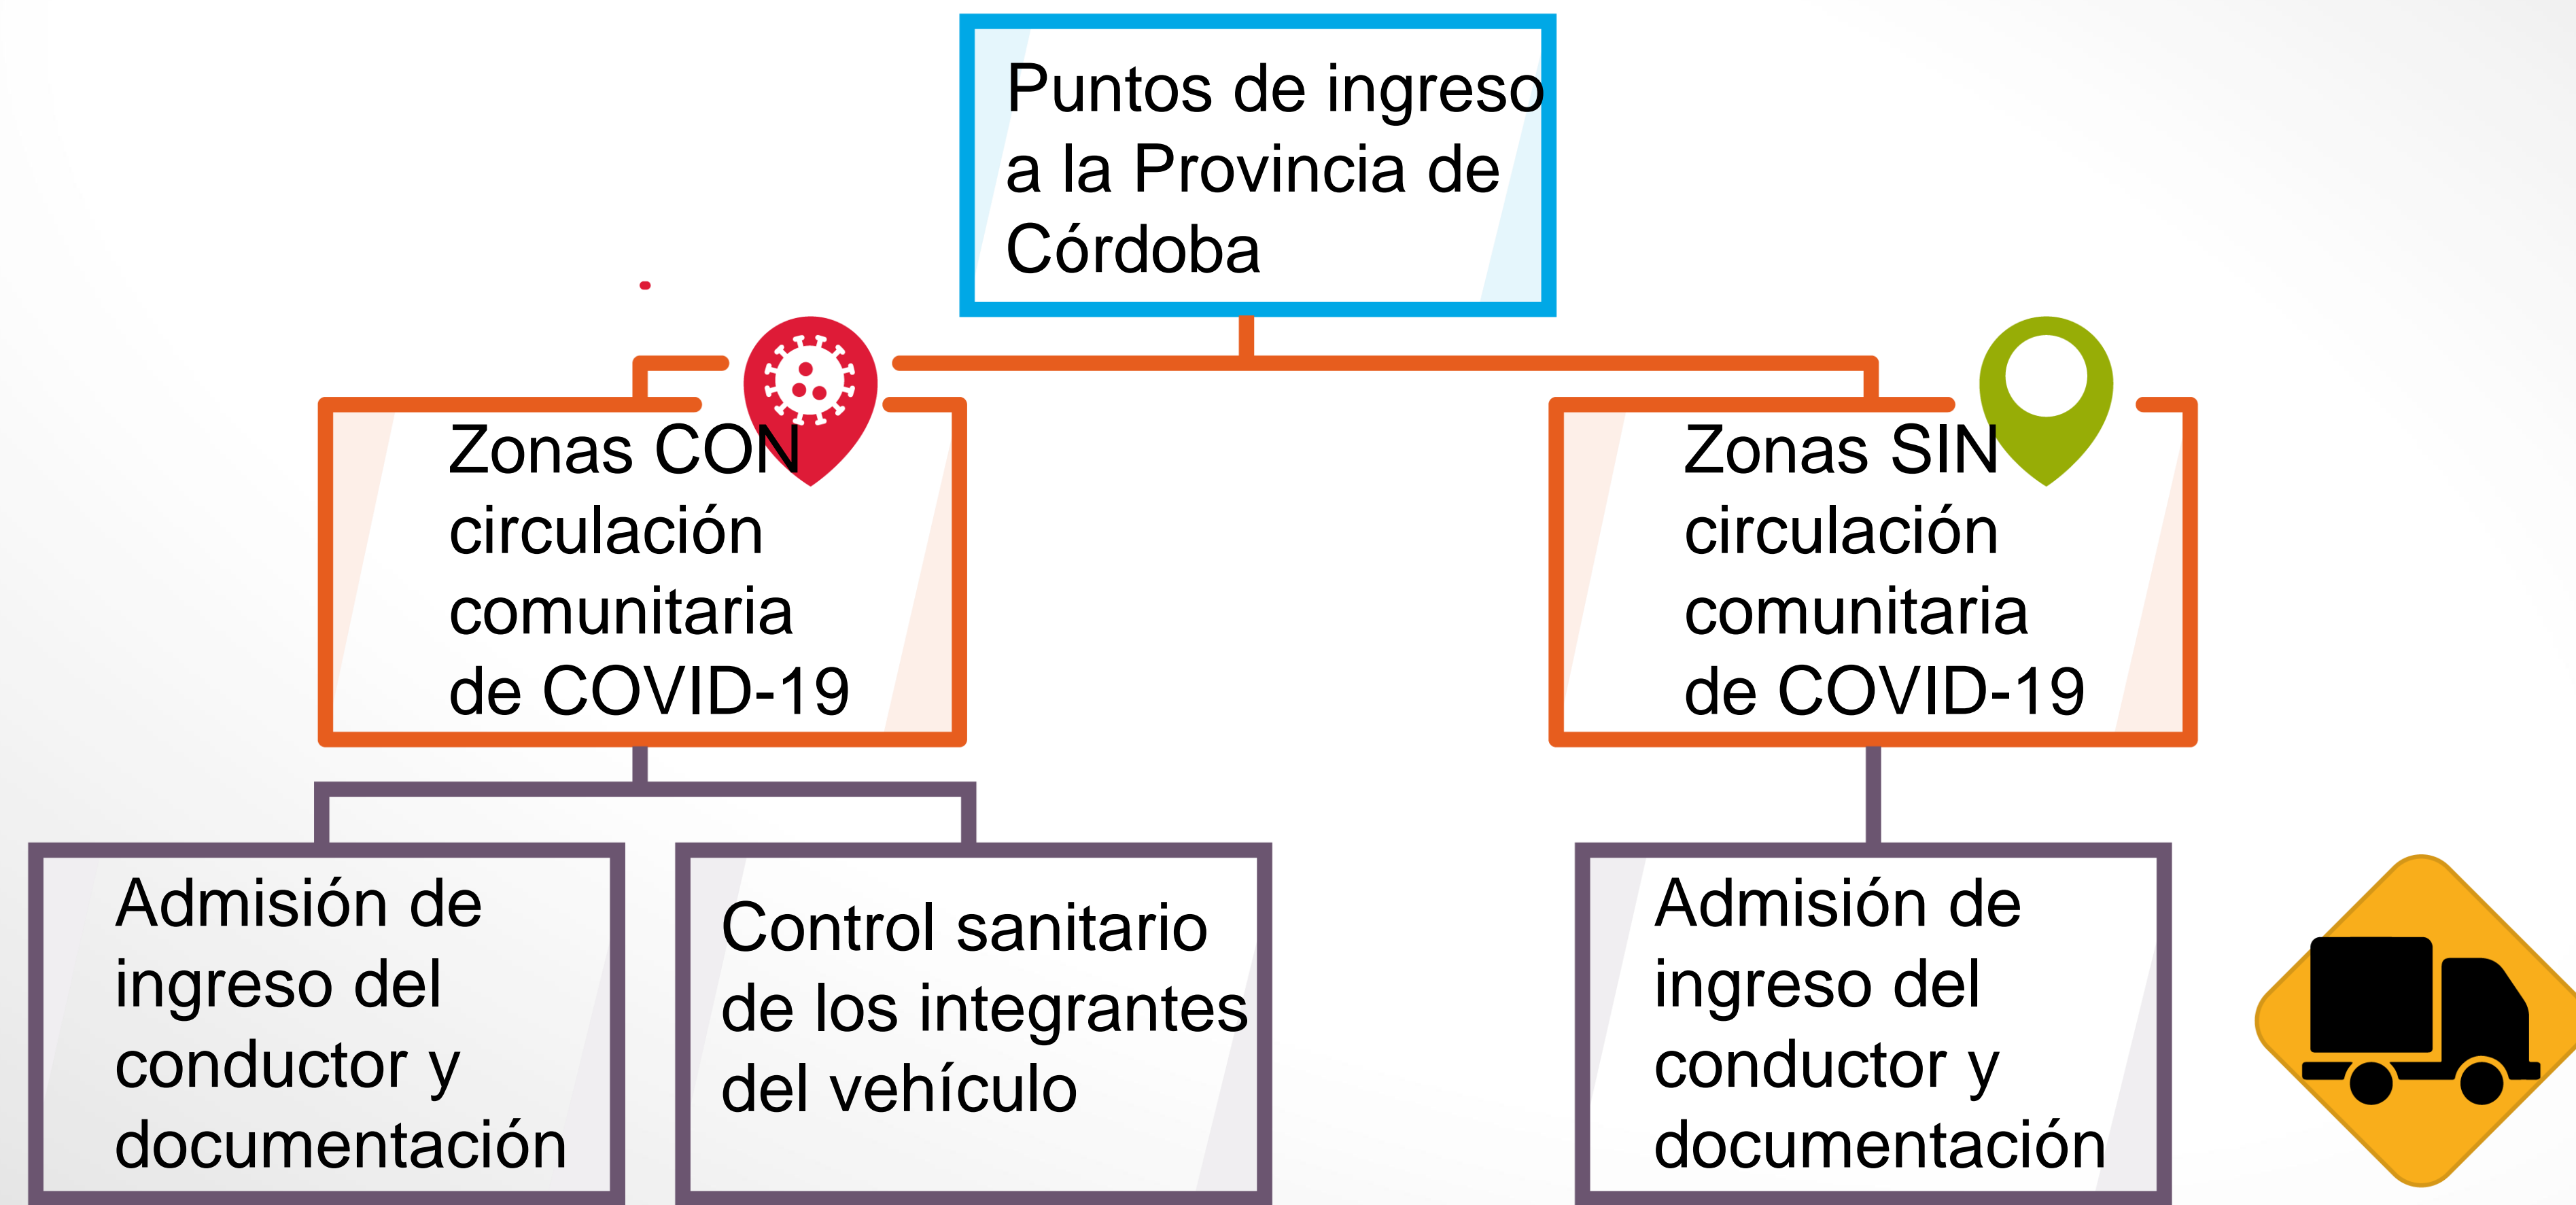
Puntos de ingreso a la Provincia de Córdoba

Zonas CON circulación comunitaria de COVID-19

Zonas SIN circulación comunitaria de COVID-19

Admisión de ingreso del conductor y documentación

Control sanitario de los integrantes del vehículo

Admisión de ingreso del conductor y documentación